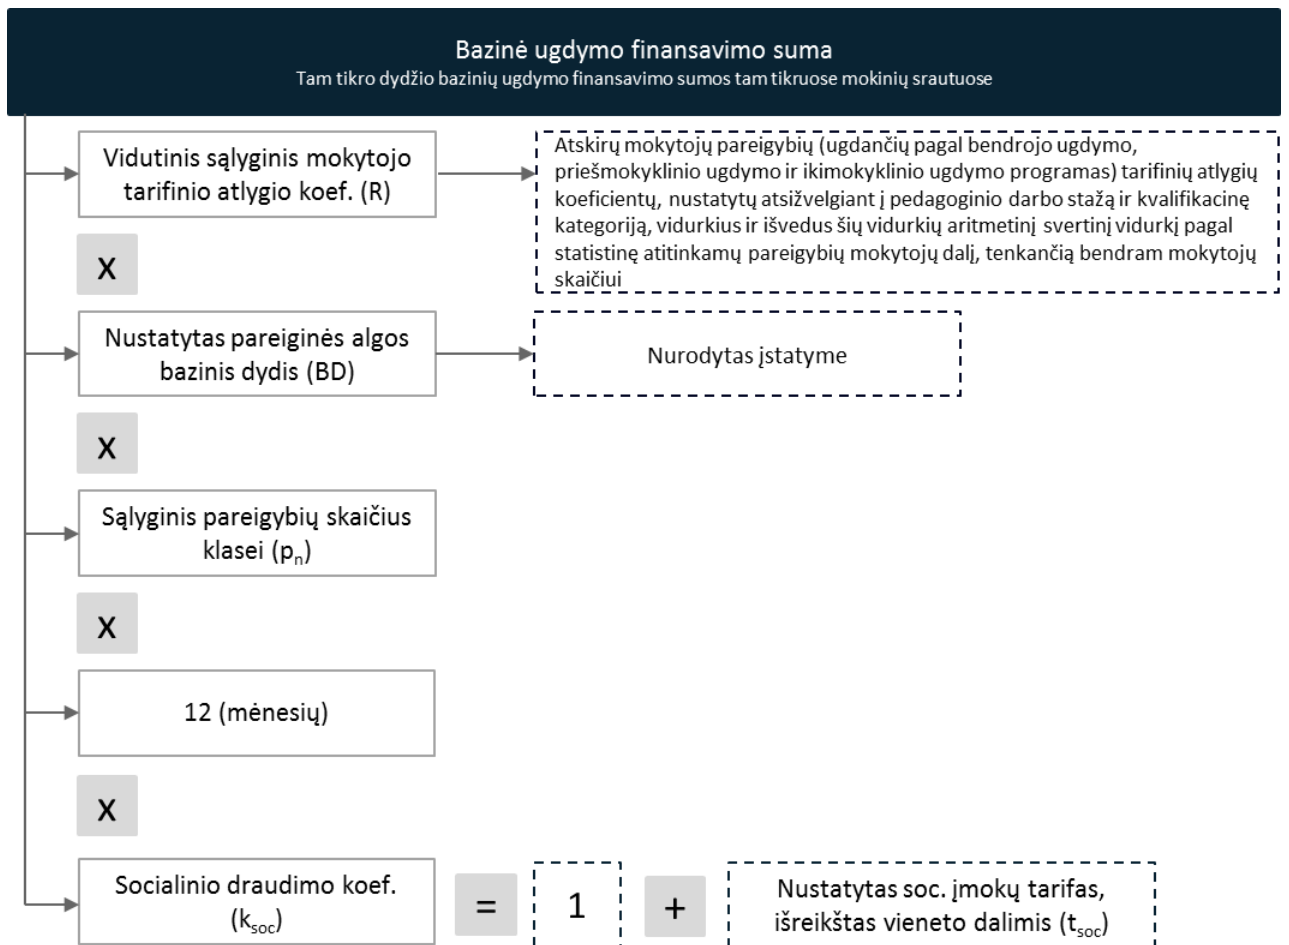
Bazinė ugdymo finansavimo suma
Tam tikro dydžio bazinių ugdymo finansavimo sumos tam tikruose mokinių srautuose

Vidutinis sąlyginis mokytojo tarifinio atlygio koef. (R)

Atskirų mokytojų pareigybių (ugdančių pagal bendrojo ugdymo, priešmokyklinio ugdymo ir ikimokyklinio ugdymo programas) tarifinių atlygių koeficientų, nustatytų atsižvelgiant į pedagoginio darbo stažą ir kvalifikacinę kategoriją, vidurkius ir išvedus šių vidurkių aritmetinį svertinį vidurkį pagal statistinę atitinkamų pareigybių mokytojų dalį, tenkančią bendram mokytojų skaičiui

X

Nustatytas pareiginės algos bazinis dydis (BD)

Nurodytas įstatyme

X

Sąlyginis pareigybių skaičius klasei ($p_n$)

X

12 (mėnesių)

X

Socialinio draudimo koef. ($k_{soc}$)

=

1

+

Nustatytas soc. įmokų tarifas, išreikštas vieneto dalimis ($t_{soc}$)